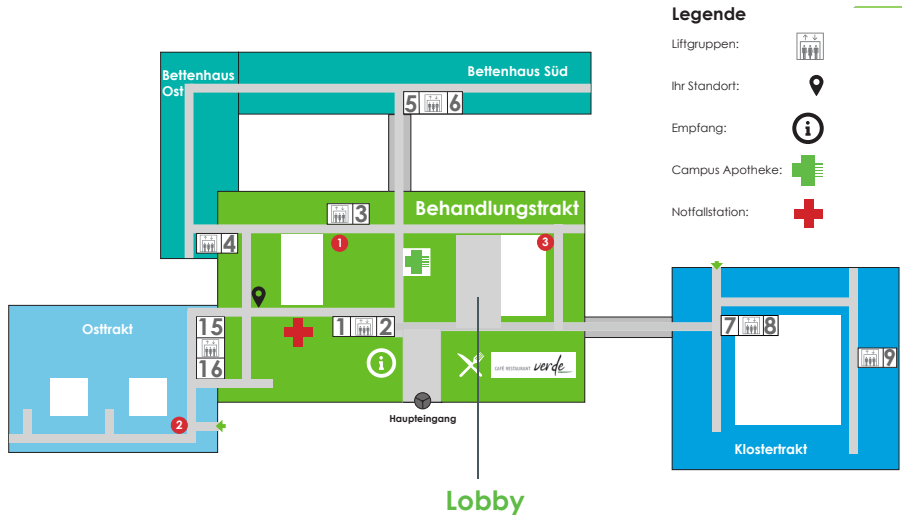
Legende

Liftgruppen:

Ihr Standort:

Empfang:

Campus Apotheke:

Notfallstation:

Bettenhaus Ost

Bettenhaus Süd

5 6

3

Behandlungstrakt

4

1

3

15

16

1 2

Osttrakt

2

Haupteingang

CAFÉ RESTAURANT verde

7 8

9

Klostertrakt

Lobby